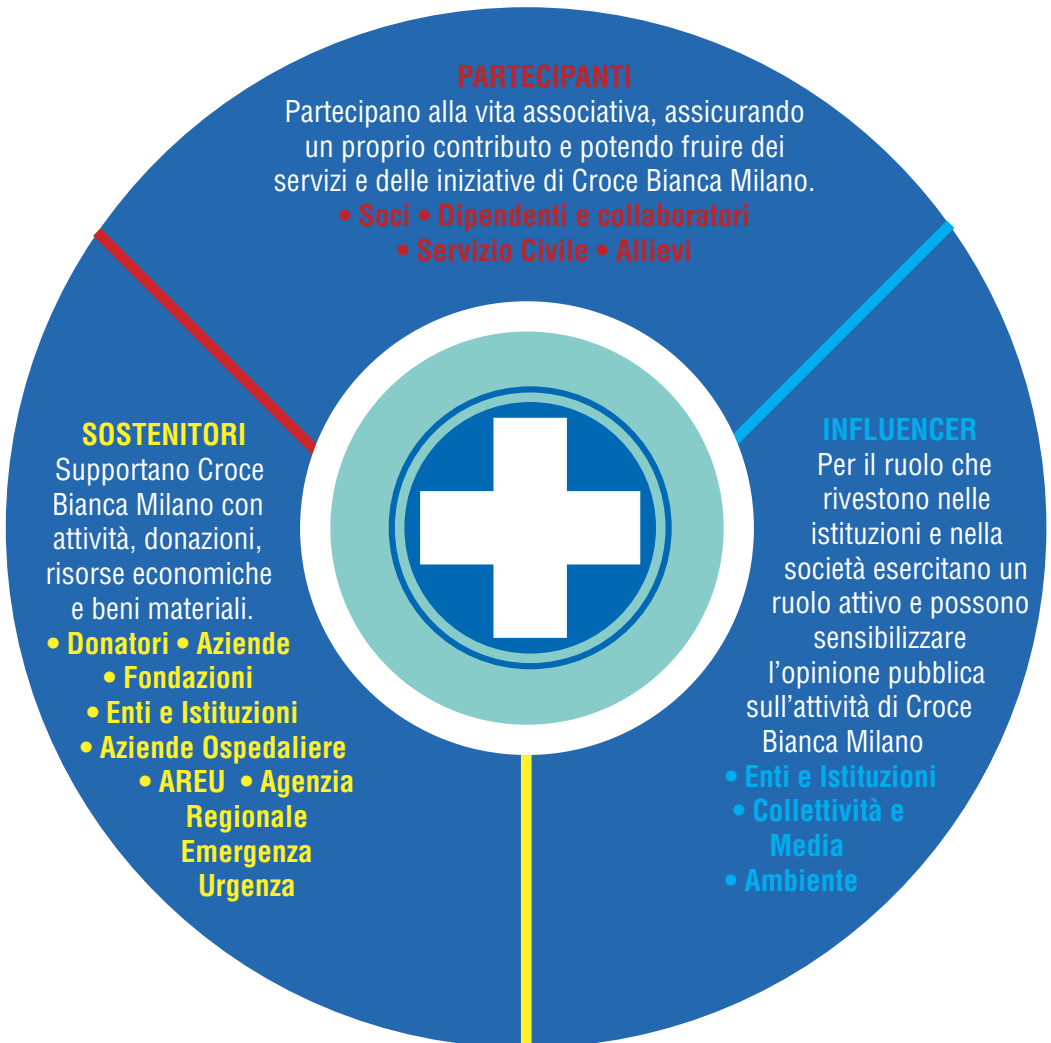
PARTECIPANTI
Partecipano alla vita associativa, assicurando un proprio contributo e potendo fruire dei servizi e delle iniziative di Croce Bianca Milano.
• Soci • Dipendenti e collaboratori
• Servizio Civile • Allievi

SOSTENITORI
Supportano Croce Bianca Milano con attività, donazioni, risorse economiche e beni materiali.
• Donatori • Aziende
• Fondazioni
• Enti e Istituzioni
• Aziende Ospedaliere
• AREU • Agenzia Regionale Emergenza Urgenza

INFLUENCER
Per il ruolo che rivestono nelle istituzioni e nella società esercitano un ruolo attivo e possono sensibilizzare l'opinione pubblica sull'attività di Croce Bianca Milano
• Enti e Istituzioni
• Collettività e Media
• Ambiente